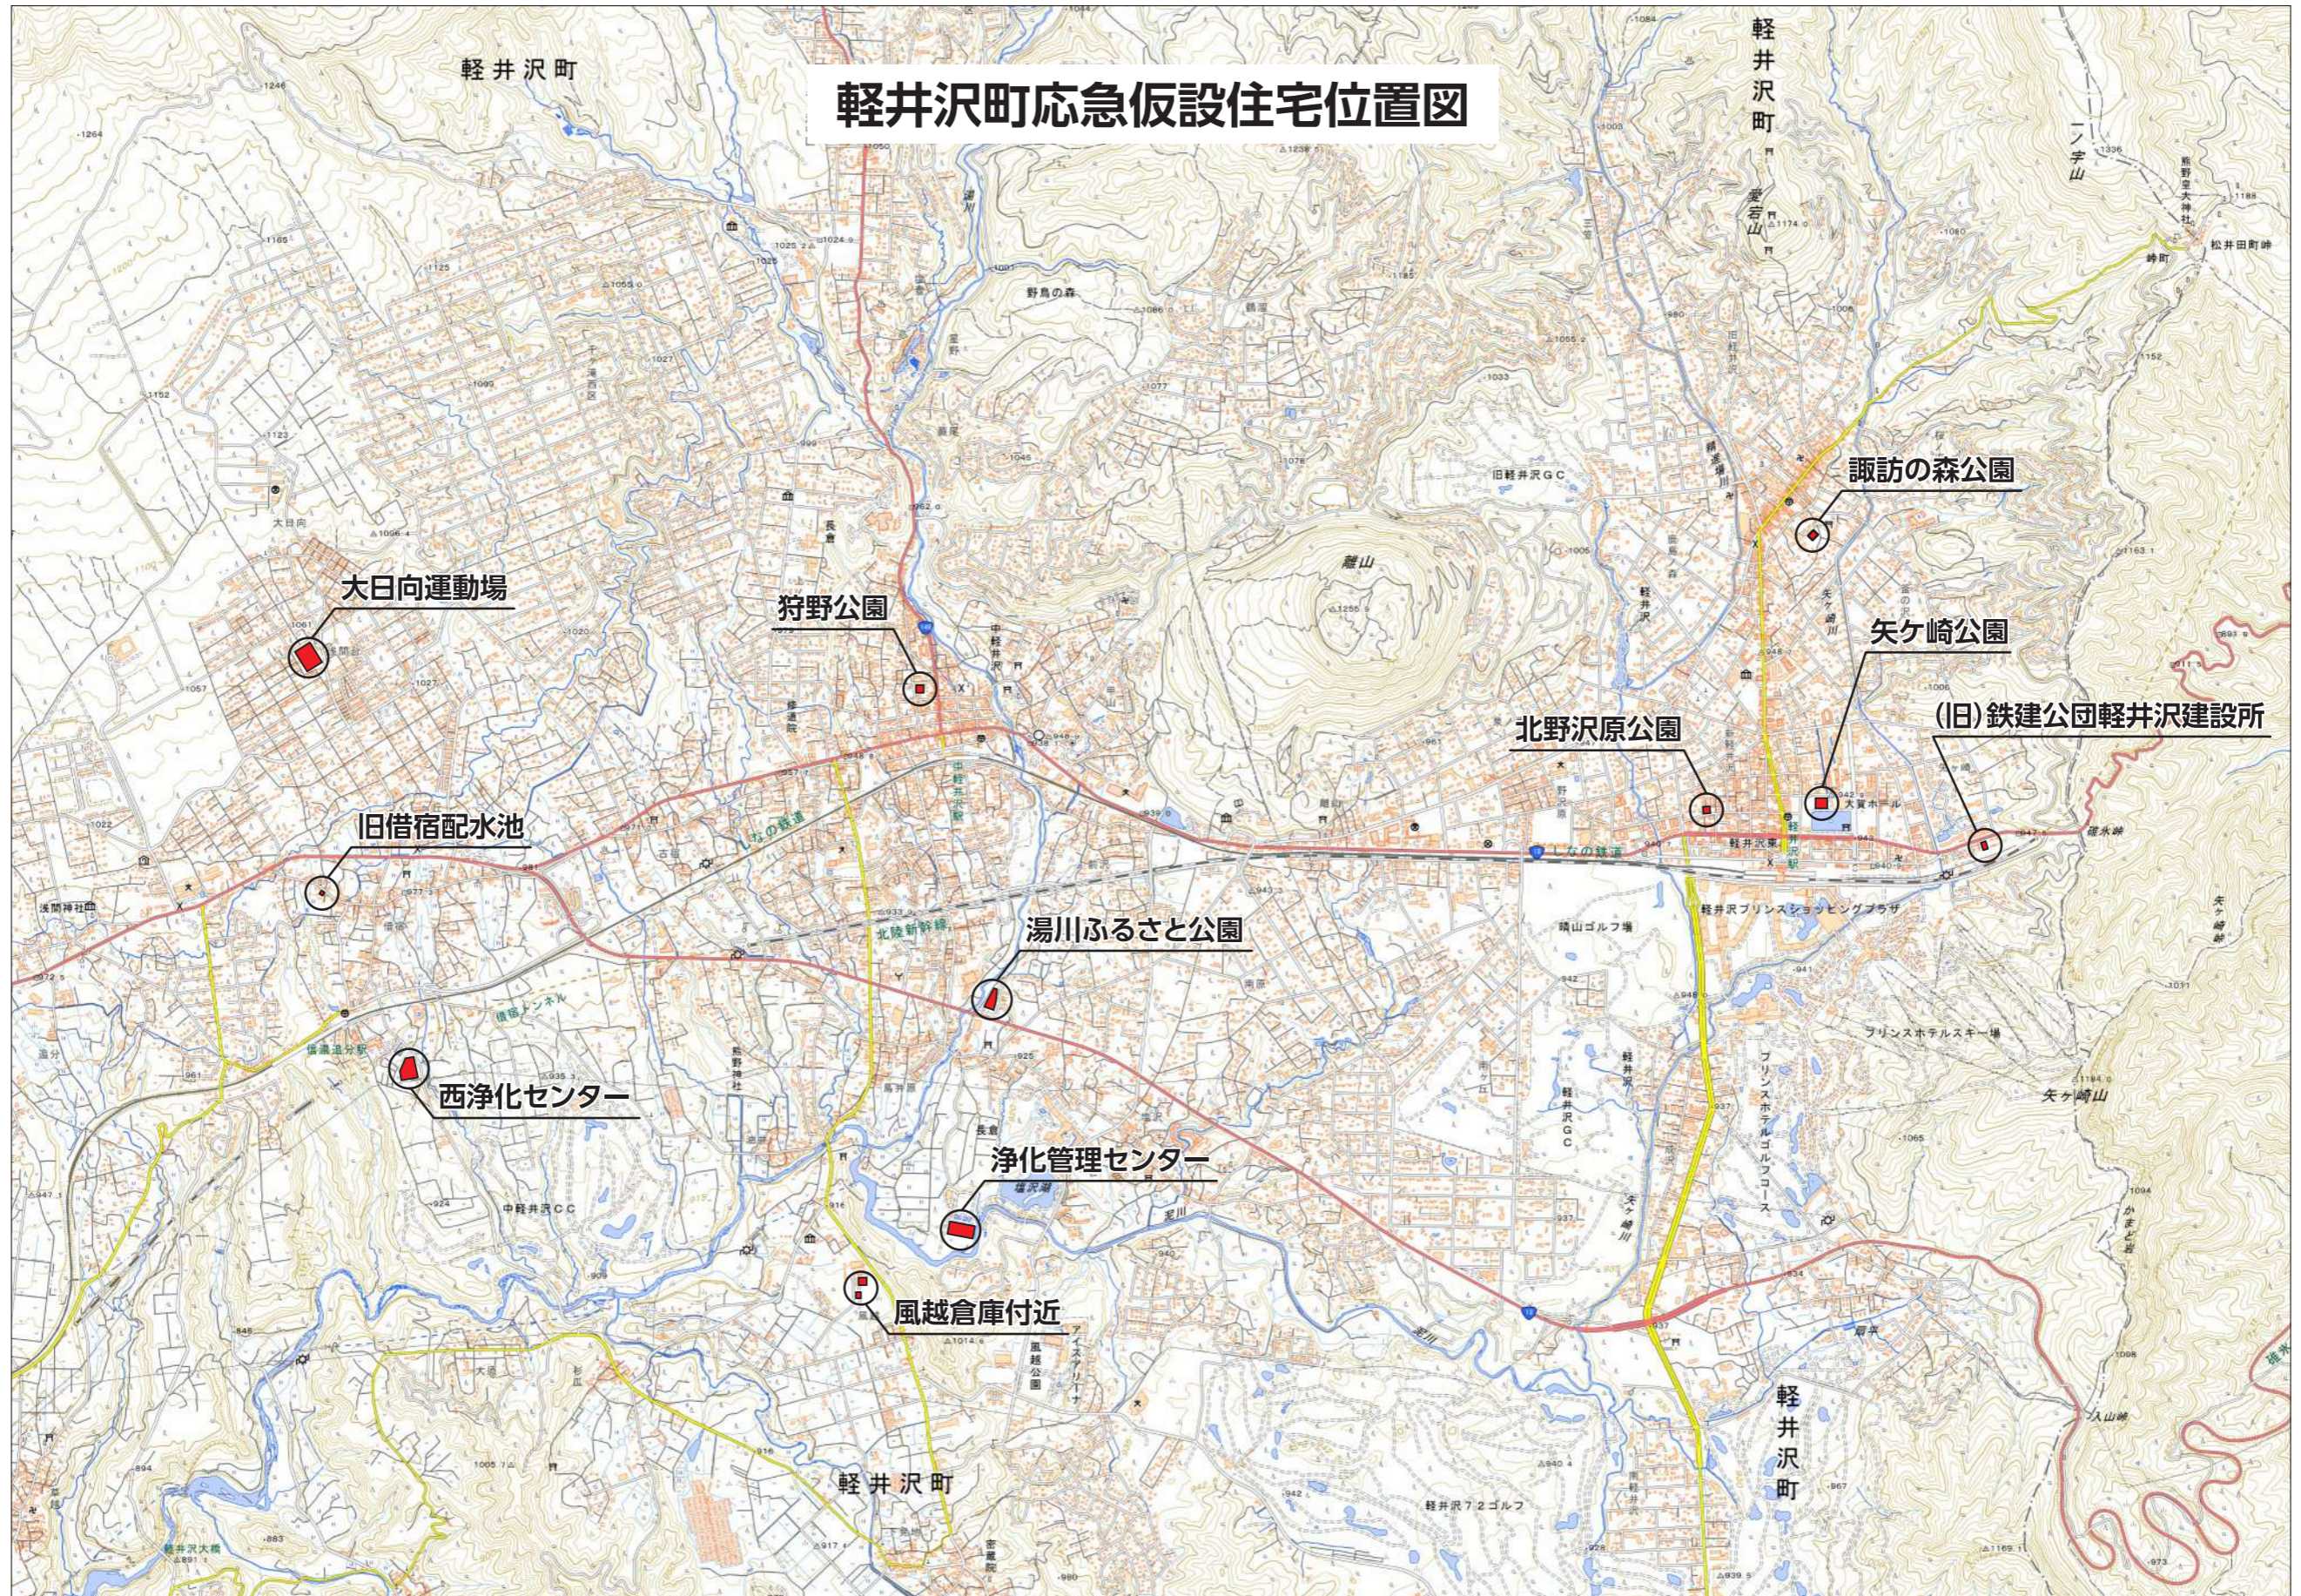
軽井沢町応急仮設住宅位置図

軽井沢町

軽井沢町

諏訪の森公園

大日向運動場

狩野公園

矢ケ崎公園

北野沢原公園

(旧)鉄建公団軽井沢建設所

旧借宿配水池

湯川ふるさと公園

西浄化センター

浄化管理センター

風越倉庫付近

軽井沢町

軽井沢町